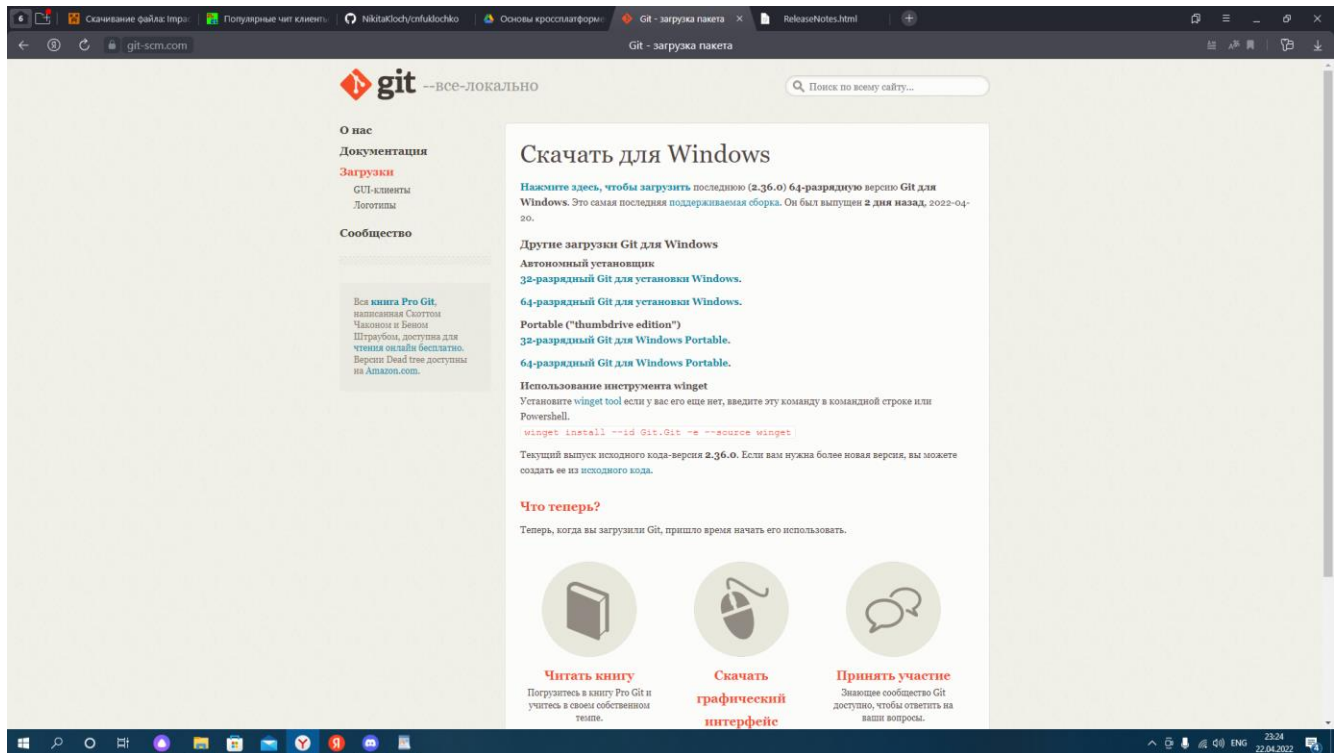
Скачивание файла: Impa | Популярные чит клиенты | NikitaKloch/cnfuklochko | Основы кроссплатформе | Git - загрузка пакета × | ReleaseNotes.html

git-scm.com Git - загрузка пакета

git --все-локально

Поиск по всему сайту...

О нас
Документация
Загрузки
GUI-клиенты
Логотипы
Сообщество

Вся книга Pro Git, написанная Скоттом Чаконом и Беном Штраубом, доступна для чтения онлайн бесплатно. Версии Dead tree доступны на Amazon.com.

Скачать для Windows

Нажмите здесь, чтобы загрузить последнюю (2.36.0) 64-разрядную версию Git для Windows. Это самая последняя поддерживаемая сборка. Он был выпущен 2 дня назад, 2022-04-20.

Другие загрузки Git для Windows

Автономный установщик
32-разрядный Git для установки Windows.

64-разрядный Git для установки Windows.

Portable ("thumbdrive edition")
32-разрядный Git для Windows Portable.

64-разрядный Git для Windows Portable.

Использование инструмента winget
Установите winget tool если у вас его еще нет, введите эту команду в командной строке или Powershell.
winget install --id Git.Git -e --source winget

Текущий выпуск исходного кода-версия 2.36.0. Если вам нужна более новая версия, вы можете создать ее из исходного кода.

Что теперь?

Теперь, когда вы загрузили Git, пришло время начать его использовать.

Читать книгу
Погрузитесь в книгу Pro Git и учитесь в своем собственном темпе.

Скачать графичееский интерфейс

Принять участие
Знающее сообщество Git доступно, чтобы ответить на ваши вопросы.

ENG 23:24 22.04.2022